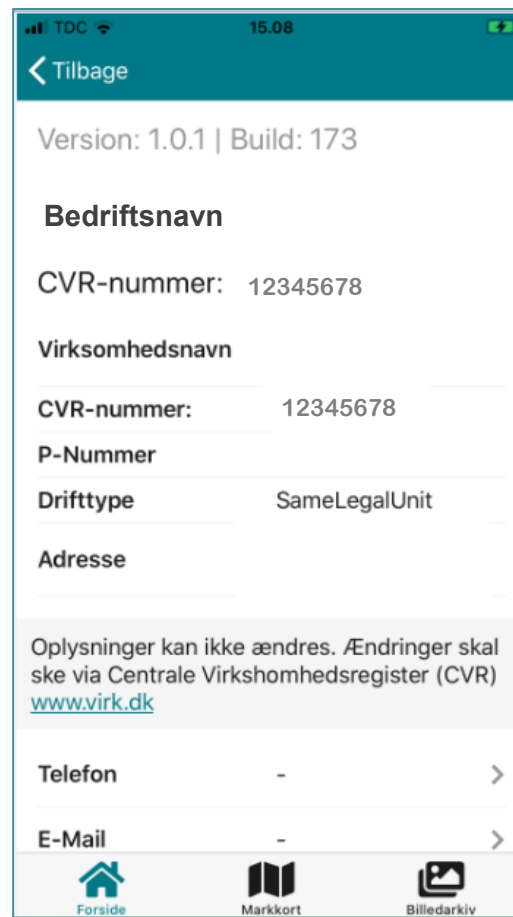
TDC 15.08

Tilbage

Version: 1.0.1 | Build: 173

Bedriftsnavn

CVR-nummer: 12345678

Virksomhedsnavn

CVR-nummer: 12345678

P-Nummer

Drifttype SameLegalUnit

Adresse

Oplysninger kan ikke ændres. Ændringer skal ske via Centrale Virkshomhedsregister (CVR) www.virk.dk

Telefon -

E-Mail -

Forside Markkort Billedarkiv